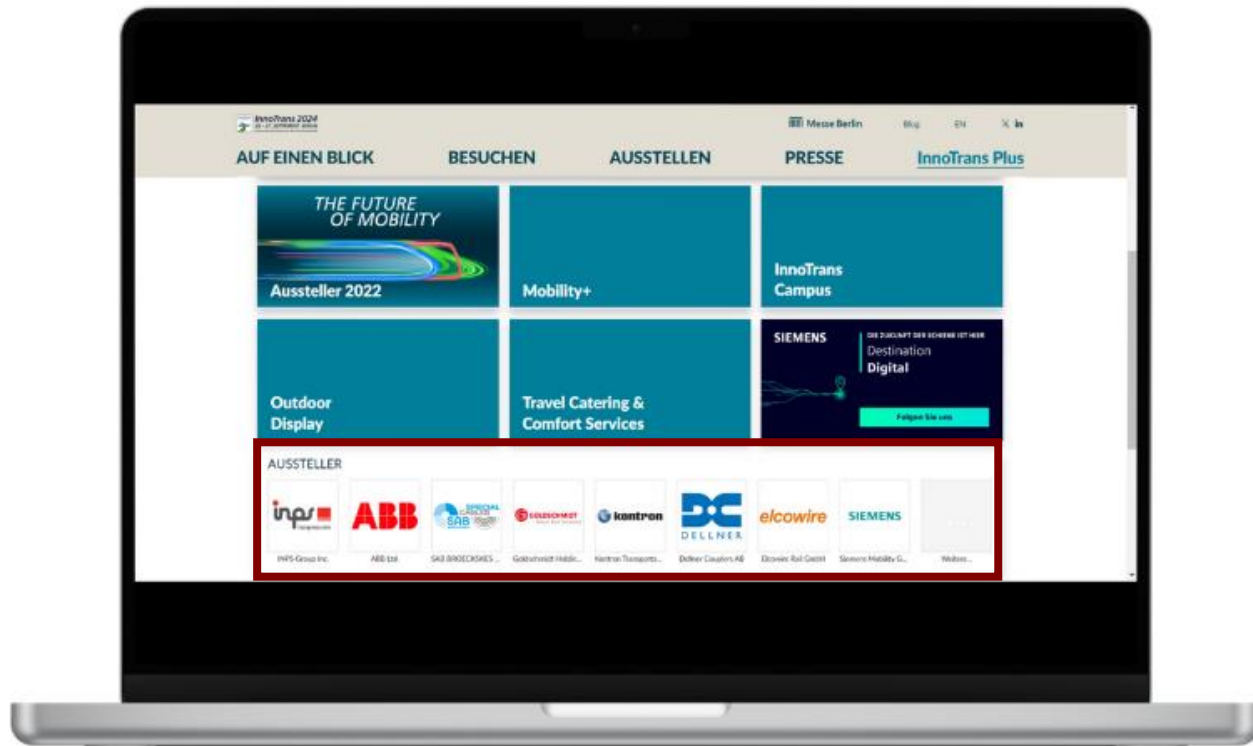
InnoTrans 2024
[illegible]

Messe Berlin Blog EN X in

AUF EINEN BLICK BESUCHEN AUSSTELLEN PRESSE InnoTrans Plus

THE FUTURE OF MOBILITY

Aussteller 2022

Mobility+

InnoTrans Campus

Outdoor Display

Travel Catering & Comfort Services

SIEMENS

DIE ZUKUNFT DER SCHIENE IST HIER

Destination Digital

Folgen Sie uns

AUSSTELLER

inps ABB SAB SPECIAL CABLES GOLDSCHMIDT kontron DELLNER elcowire SIEMENS ...

INPS Group Inc. ABB Ltd. SAB BROECKSKES ... Goldschmidt Holdi... Kontron Transports... Dellner Couplers AB Elcowire Rail GmbH Siemens Mobility G... Weitere...